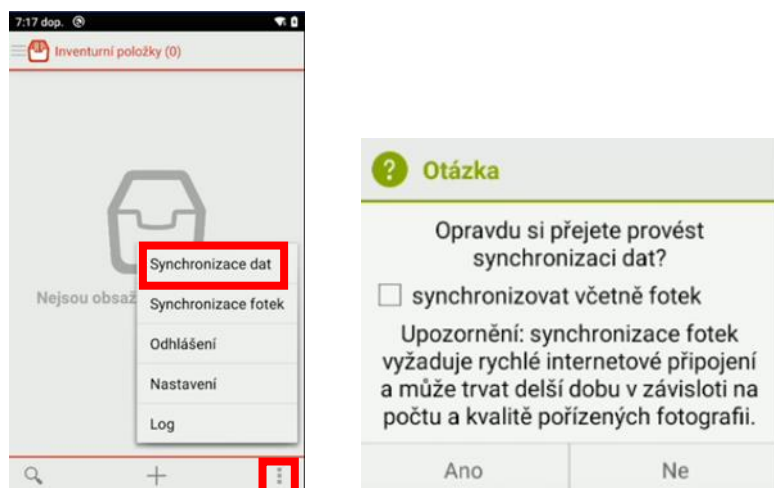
7:17 dop.

Inventurní položky (0)

Nejsou obsaž

Synchronizace dat
Synchronizace fotek
Odhlášení
Nastavení
Log

?
Otázka

Opravdu si přejete provést synchronizaci dat?

synchronizovat včetně fotek

Upozornění: synchronizace fotek vyžaduje rychlé internetové připojení a může trvat delší dobu v závisloti na počtu a kvalitě pořízených fotografií.

Ano
Ne